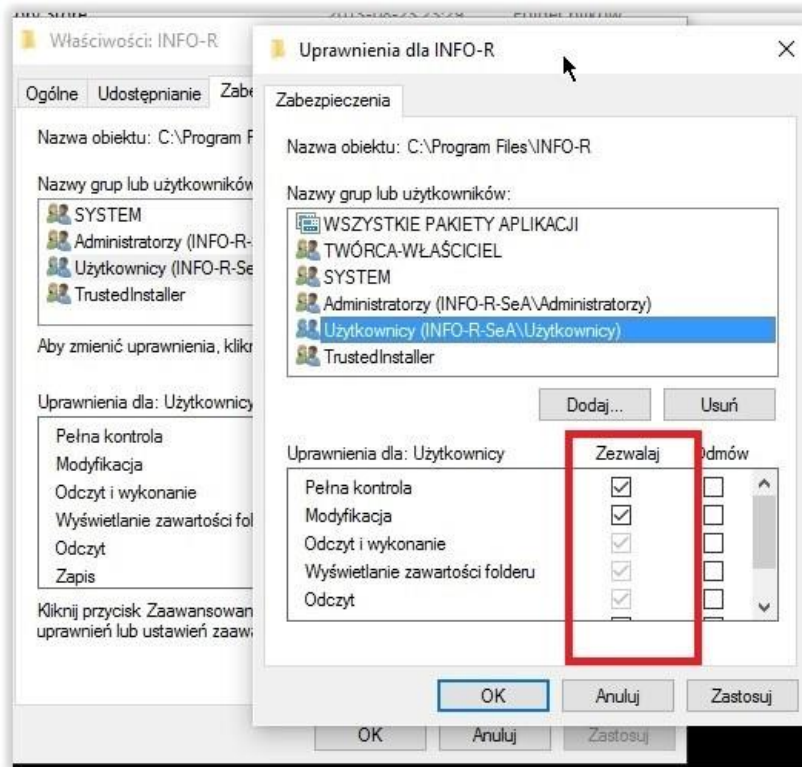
Właściwości: INFO-R

Ogólne | Udostępnianie | Zabe

Nazwa obiektu: C:\Program F

Nazwy grup lub użytkowników

SYSTEM
Administratorzy (INFO-R-
Użytkownicy (INFO-R-Se
TrustedInstaller

Aby zmienić uprawnienia, klikn

Uprawnienia dla: Użytkownicy

Pełna kontrola
Modyfikacja
Odczyt i wykonanie
Wyświetlanie zawartości fol
Odczyt
Zapis

Kliknij przycisk Zaawansowan uprawnień lub ustawień zaawa

OK | Anuluj | Zastosuj

Uprawnienia dla INFO-R

×

Zabezpieczenia

Nazwa obiektu: C:\Program Files\INFO-R

Nazwy grup lub użytkowników:

WSZYSTKIE PAKIETY APLIKACJI
TWÓRCA-WŁAŚCICIEL
SYSTEM
Administratorzy (INFO-R-SeA\Administratorzy)
Użytkownicy (INFO-R-SeA\Użytkownicy)
TrustedInstaller

Dodaj... | Usuń

| Uprawnienia dla: Użytkownicy | Zezwalaj | Odmów |
|---|---|---|
| Pełna kontrola | ☑ | ☐ |
| Modyfikacja | ☑ | ☐ |
| Odczyt i wykonanie | ☑ | ☐ |
| Wyświetlanie zawartości folderu | ☑ | ☐ |
| Odczyt | ☑ | ☐ |

OK | Anuluj | Zastosuj